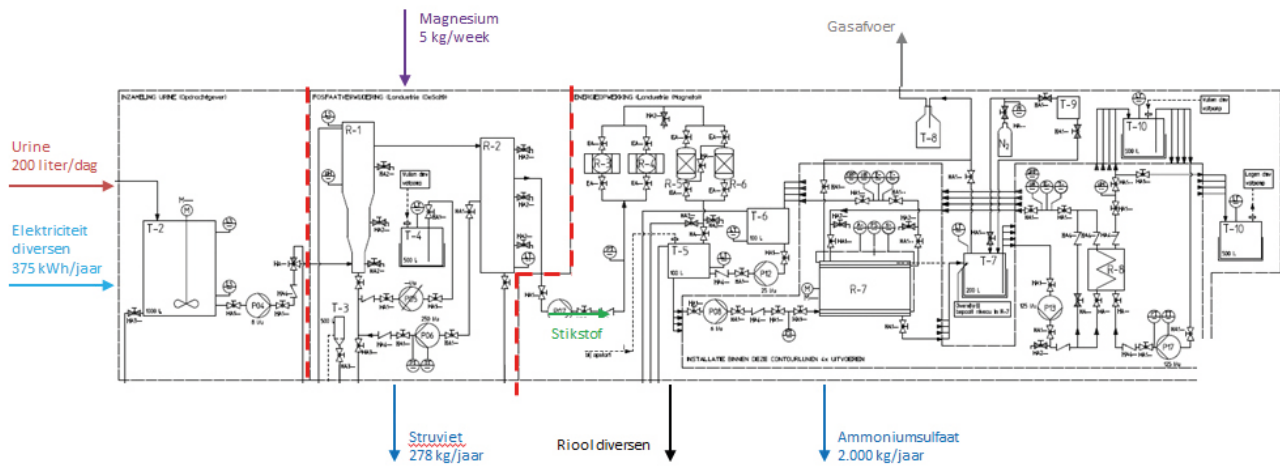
Magnesium
5 kg/week

Gasafvoer

Urine
200 liter/dag

Elektriciteit
diversen
375 kWh/jaar

INZAMELING URINE (Opdrachtgever)

FOSFAATVERWIJDERING (Londuerke DeSolt)

ENERGIEOPWEKKING (Londuerke Magnetist)

T-2
R-1
R-2
T-3
T-4
P04
P05
P06
R-3
R-4
R-5
R-6
T-5
T-6
P12
T-8
T-9
N$_2$
T-10
T-10
R-7
T-7
R-8
P08
P13
P17

Vullen dez voltanag

Vullen dez voltanag

Legen dez voltanag

Stikstof

INSTALLATIE BINNEN DEZE CONTOURLIJNEN ##x UITVOEREN

Struviet
278 kg/jaar

Riool diversen

Ammoniumsulfaat
2.000 kg/jaar